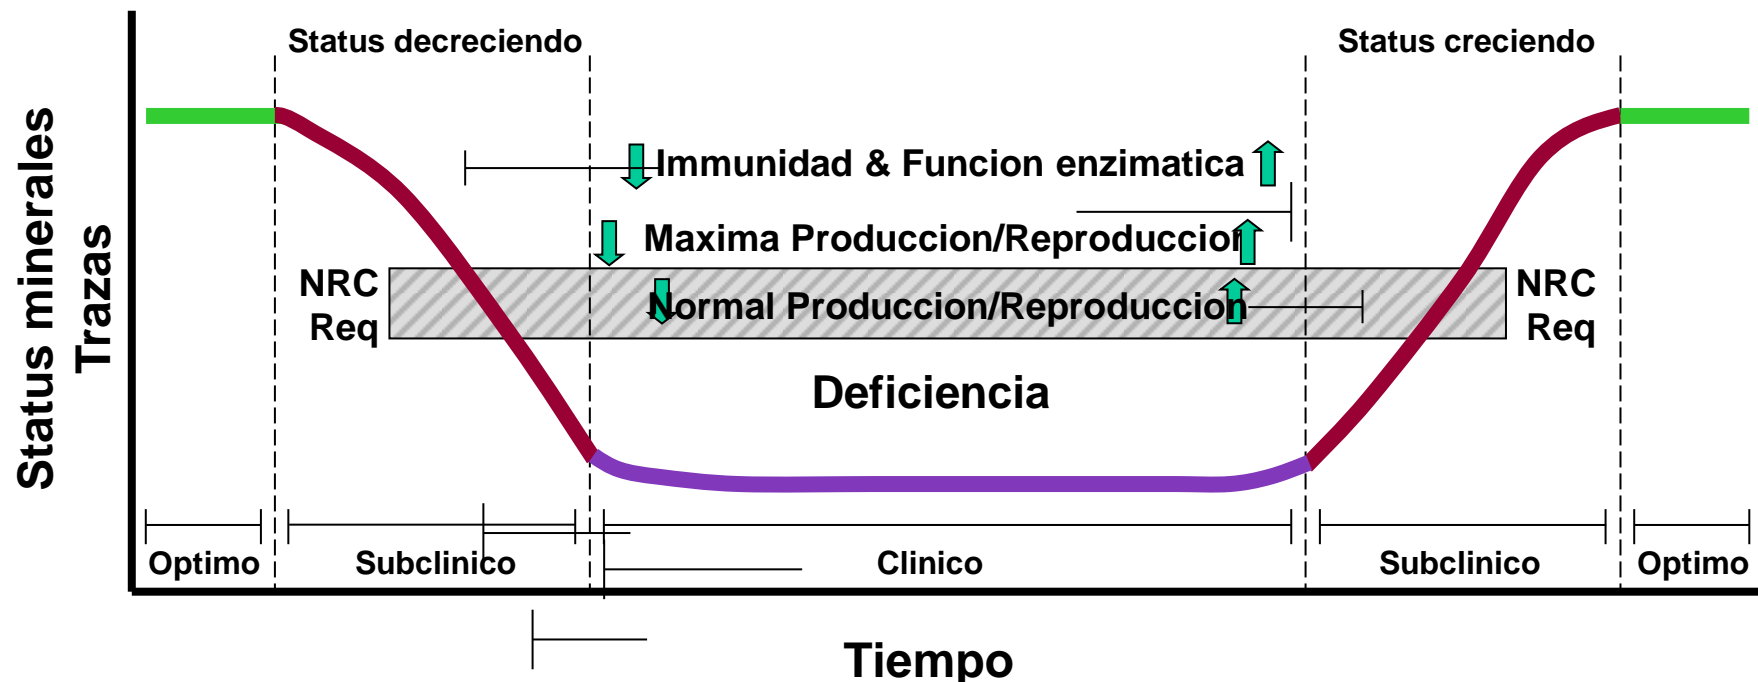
Status minerales Trazas

Status decreciendo

Status creciendo

Immunidad & Funcion enzimatica

Maxima Produccion/Reproduccion

NRC Req

Normal Produccion/Reproduccion

NRC Req

Deficiencia

Optimo

Subclinico

Clinico

Subclinico

Optimo

Tiempo